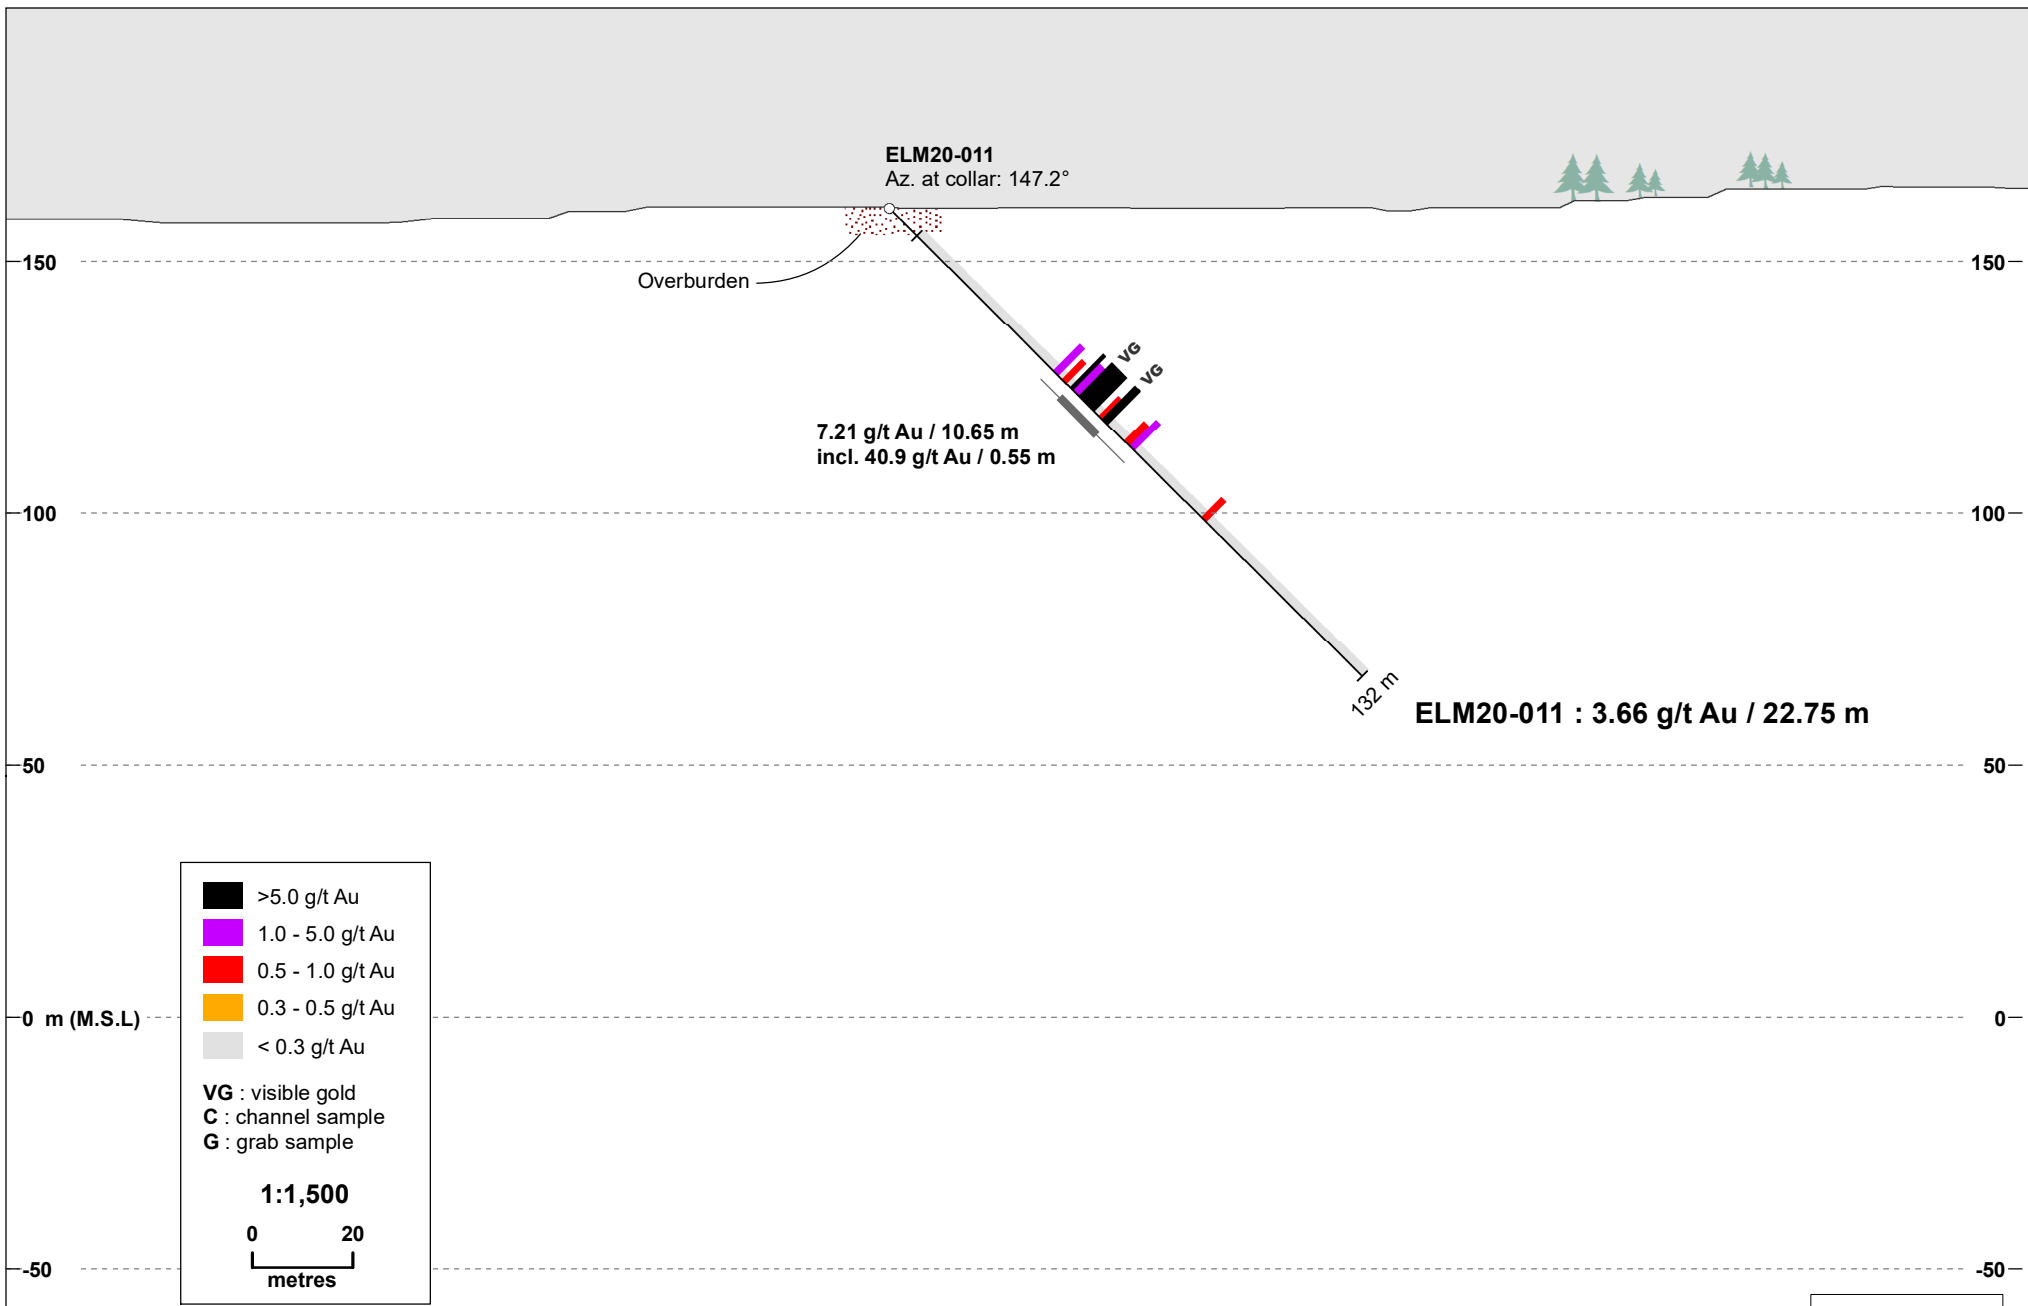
ELM20-011
Az. at collar: 147.2°

150
150
Overburden

VG
VG

7.21 g/t Au / 10.65 m
incl. 40.9 g/t Au / 0.55 m

100
100

132 m
ELM20-011 : 3.66 g/t Au / 22.75 m

50
50

>5.0 g/t Au
1.0 - 5.0 g/t Au
0.5 - 1.0 g/t Au
0.3 - 0.5 g/t Au
< 0.3 g/t Au

VG : visible gold
C : channel sample
G : grab sample

1:1,500
0 20
metres

0 m (M.S.L)
0

-50
-50